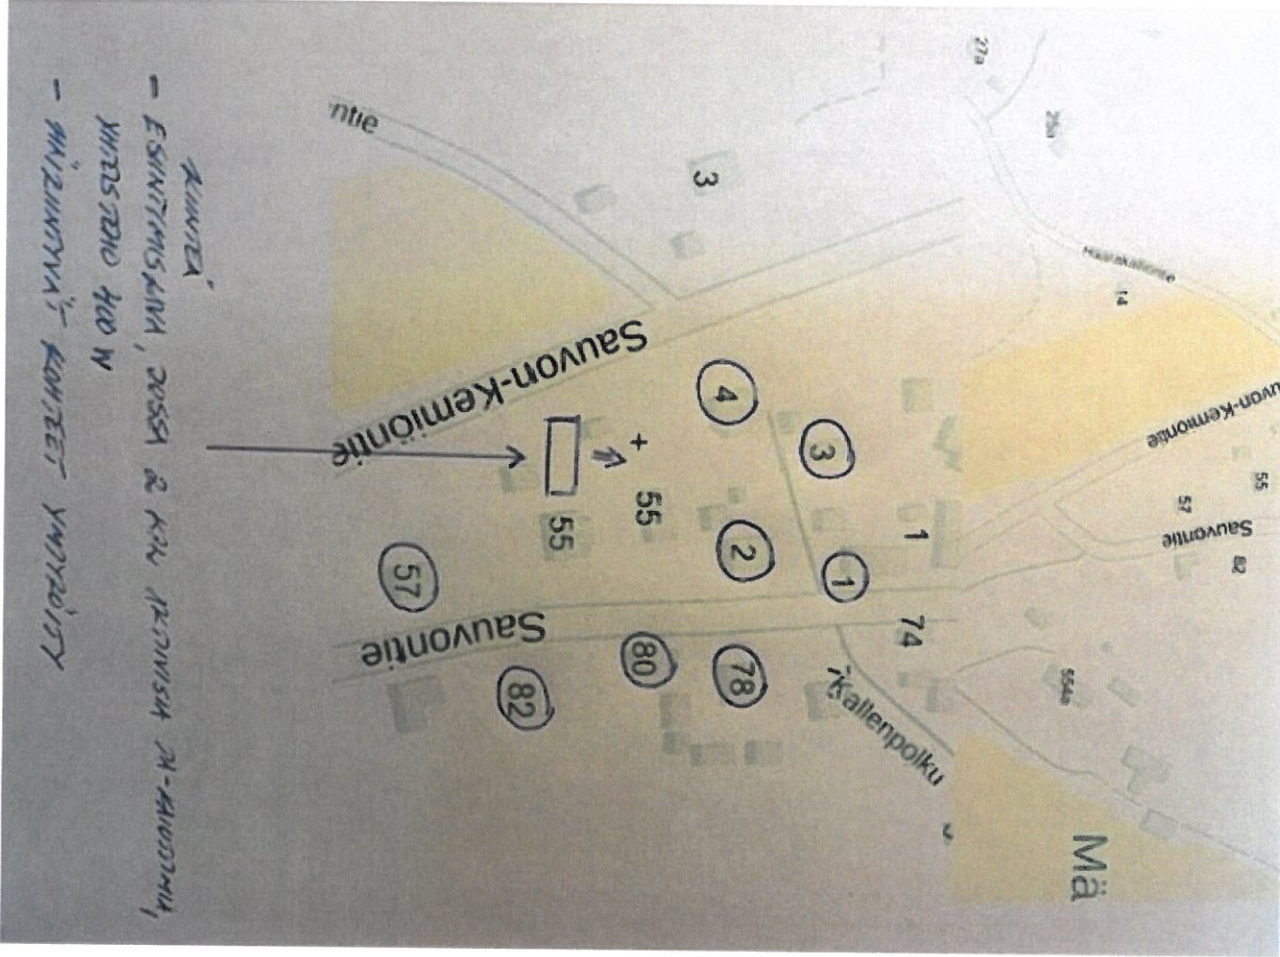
KUNTEA
- ESIINTYMISALVA, JOSSA 2 KPL SÄHKÖISIÄ JA-KAUDONIA, YHTEISTEHO 400 W
- NÄIZUNTYVÄT KONTEET YHTYÄJÄ

ntie
3
Sauvon-Kemiöntie
4
3
2
1
+
55
55
57
1
74
Sauvontie
80
78
82
Kallenpoiku
Mä
27a
26a
Haarikallentie
14
Sauvon-Kemiöntie
55
57
Sauvontie
82
55b